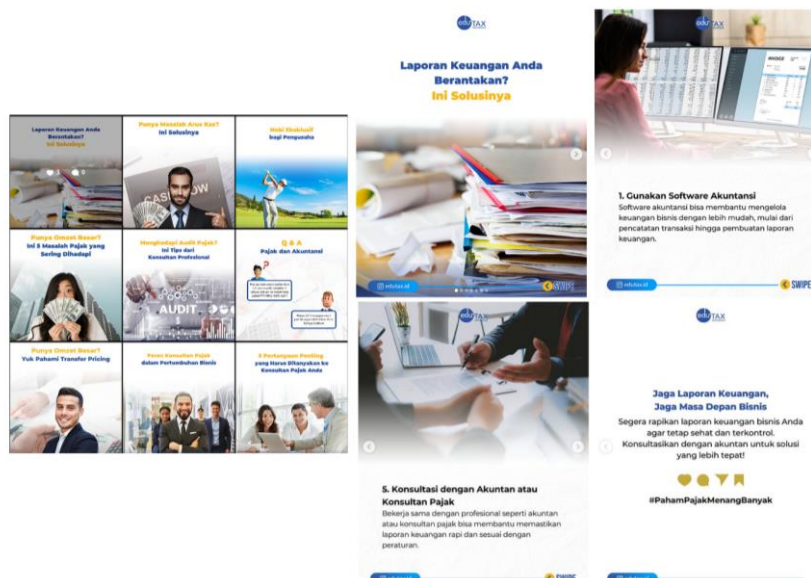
Laporan Keuangan Anda Berantakan? Ini Solusinya

Punya Masalah Arus Kas? Ini Solusinya

Hoki Sinkron! bagi Pengusaha

Punya Omzet Besar? Ini 5 Masalah Pajak yang Sering Dihadapi

Menghadapi Audit Pajak? Ini Tips dari Konsultan Profesional

Q & A Pajak dan Akuntansi

Punya Omzet Besar? Yuk Pahami Transfer Pricing

Peran Konsultan Pajak dalam Pertumbuhan Bisnis

5 Pertanyaan Penting yang Harus Ditanyakan ke Konsultan Pajak Anda

eduTAX

Laporan Keuangan Anda Berantakan? Ini Solusinya

edutax.id

SWIPE

1. Gunakan Software Akuntansi

Software akuntansi bisa membantu mengelola keuangan bisnis dengan lebih mudah, mulai dari pencatatan transaksi hingga pembuatan laporan keuangan.

edutax.id

SWIPE

eduTAX

5. Konsultasi dengan Akuntan atau Konsultan Pajak

Bekerja sama dengan profesional seperti akuntan atau konsultan pajak bisa membantu memastikan laporan keuangan rapi dan sesuai dengan peraturan.

SWIPE

eduTAX

Jaga Laporan Keuangan, Jaga Masa Depan Bisnis

Segera rapikan laporan keuangan bisnis Anda agar tetap sehat dan terkontrol. Konsultasikan dengan akuntan untuk solusi yang lebih tepat!

#PahamPajakMenangBanyak